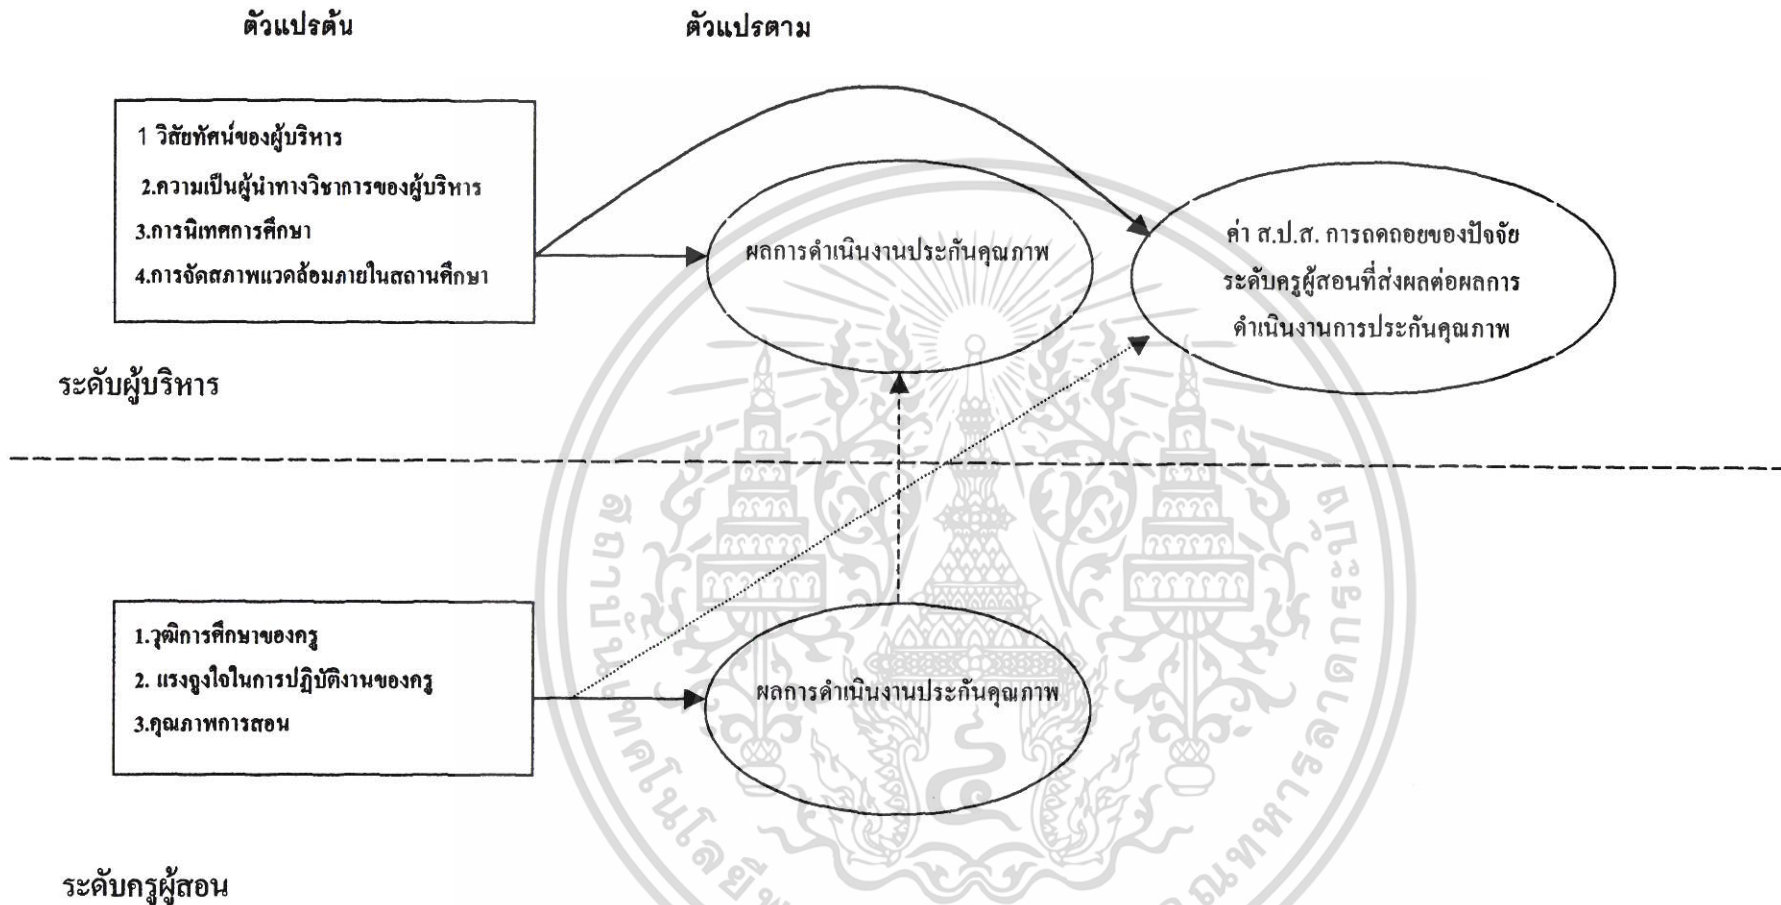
ตัวแปรต้น

ตัวแปรตาม

1 วิสัยทัศน์ของผู้บริหาร
2.ความเป็นผู้นำทางวิชาการของผู้บริหาร
3.การนิเทศการศึกษา
4.การจัดสภาพแวดล้อมภายในสถานศึกษา

ผลการดำเนินงานประกันคุณภาพ

ค่า ส.ป.ส. การถดถอยของปัจจัยระดับครูผู้สอนที่ส่งผลต่อผลการดำเนินงานการประกันคุณภาพ

ระดับผู้บริหาร

1.วุฒิการศึกษาของครู
2. แรงจูงใจในการปฏิบัติงานของครู
3.คุณภาพการสอน

ผลการดำเนินงานประกันคุณภาพ

ระดับครูผู้สอน

สถาบันเทคโนโลยีพระจอมเกล้าเจ้าคุณทหารลาดกระบัง